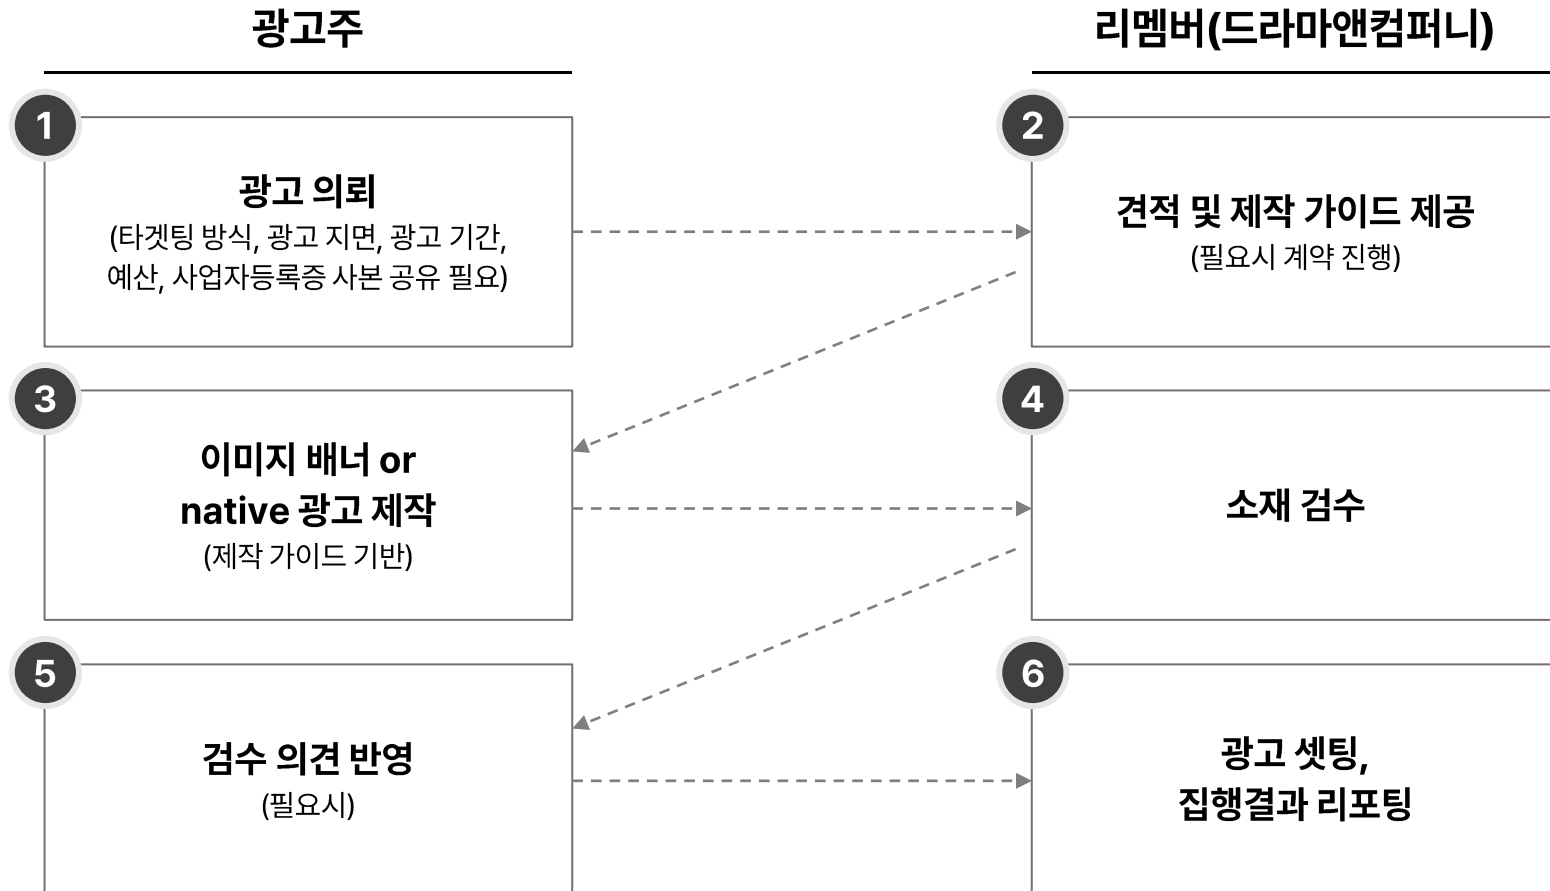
광고주

리멤버(드라마앤컴퍼니)

1

광고 의뢰
(타겟팅 방식, 광고 지면, 광고 기간, 예산, 사업자등록증 사본 공유 필요)

2

견적 및 제작 가이드 제공
(필요시 계약 진행)

3

이미지 배너 or native 광고 제작
(제작 가이드 기반)

4

소재 검수

5

검수 의견 반영
(필요시)

6

광고 셋팅, 집행결과 리포팅